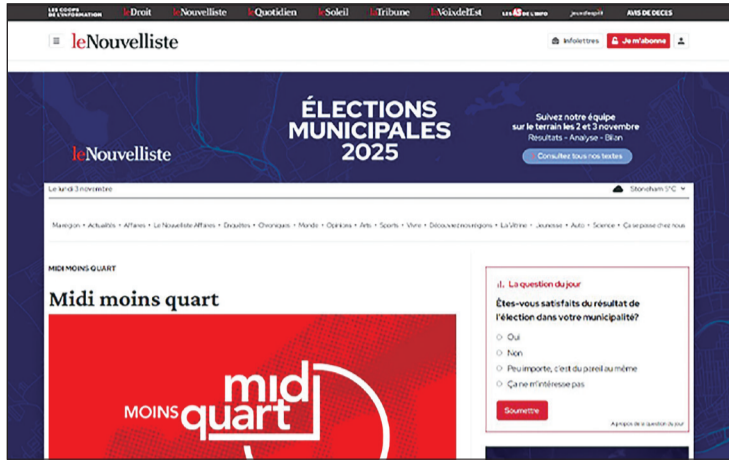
LES COOPS DE L'INFORMATION leDroit leNouvelliste leQuotidien leSoleil laTribune laVoixdelEst LES 6 DE L'INFO jeunedequoi AVIS DE DÉCÈS

≡ leNouvelliste

Infolettres Je m'abonne

leNouvelliste

ÉLECTIONS MUNICIPALES 2025

Suivez notre équipe sur le terrain les 2 et 3 novembre
Résultats - Analyse - Bilan

Consultez tous nos textes

Le lundi 3 novembre

Stoneham 5°C

Mauricie • Actualités • Affaires • Le Nouvelliste Affaires • Enquêtes • Chroniques • Monde • Opinions • Arts • Sports • Vivre • Découvrir nos régions • La Vitrine • Jeunesse • Auto • Science • Ça se passe chez nous

MIDI MOINS QUART

Midi moins quart

MOINS midi quart

La question du jour

Êtes-vous satisfaits du résultat de l'élection dans votre municipalité?

Oui

Non

Peu importe, c'est du pareil au même

Ça ne m'intéresse pas

Soumettre

À propos de la question du jour